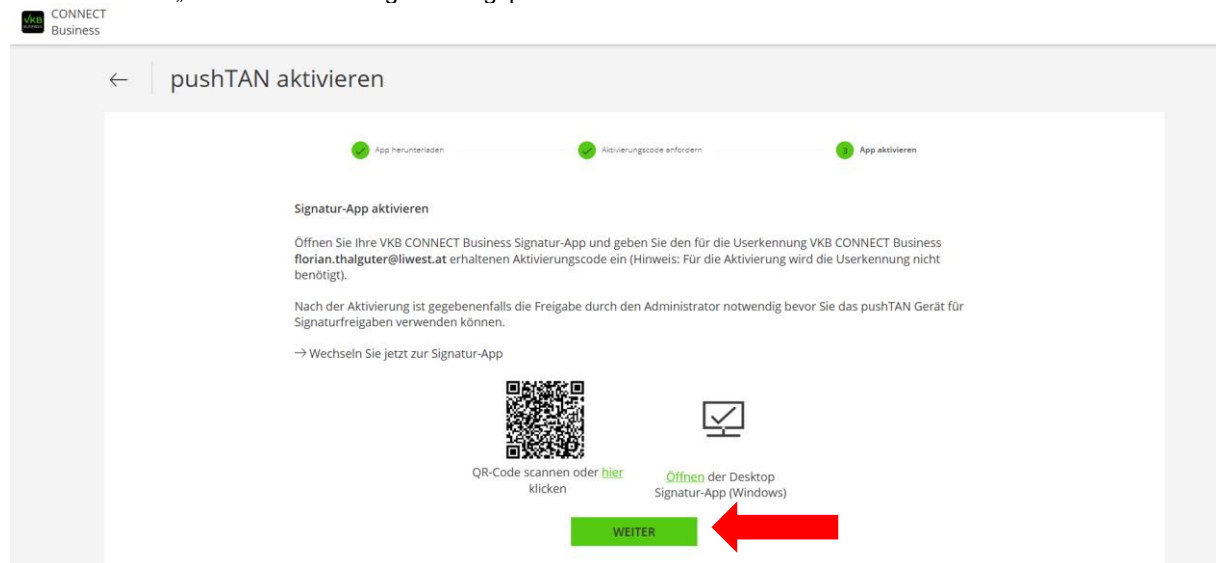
VKB CONNECT Business

← pushTAN aktivieren

App herunterladen

Aktivierungscode anfordern

3 App aktivieren

Signatur-App aktivieren

Öffnen Sie Ihre VKB CONNECT Business Signatur-App und geben Sie den für die Userkennung VKB CONNECT Business **florian.thalguter@liwest.at** erhaltenen Aktivierungscode ein (Hinweis: Für die Aktivierung wird die Userkennung nicht benötigt).

Nach der Aktivierung ist gegebenenfalls die Freigabe durch den Administrator notwendig bevor Sie das pushTAN Gerät für Signaturfreigaben verwenden können.

→ Wechseln Sie jetzt zur Signatur-App

QR-Code scannen oder hier klicken

Öffnen der Desktop Signatur-App (Windows)

WEITER